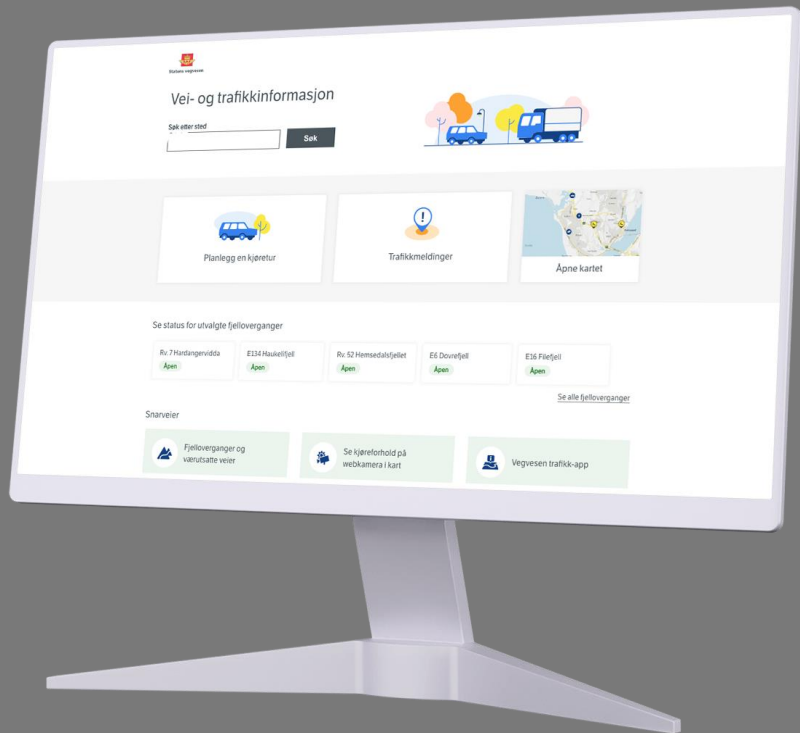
Statens vegvesen

Vei- og trafikkinformasjon

Søk etter sted

Søk

Planlegg en kjøretur

Trafikkmeldinger

Åpne kartet

Se status for utvalgte fjelloverganger

Rv. 7 Hardangervidda
Åpen

E134 Haukelifjell
Åpen

Rv. 52 Hemsedalsfjellet
Åpen

E6 Dovrefjell
Åpen

E16 Filefjell
Åpen

Se alle fjelloverganger

Snarveier

Fjelloverganger og værutsatte veier

Se kjøreforhold på webkamera i kart

Vegvesen trafikk-app